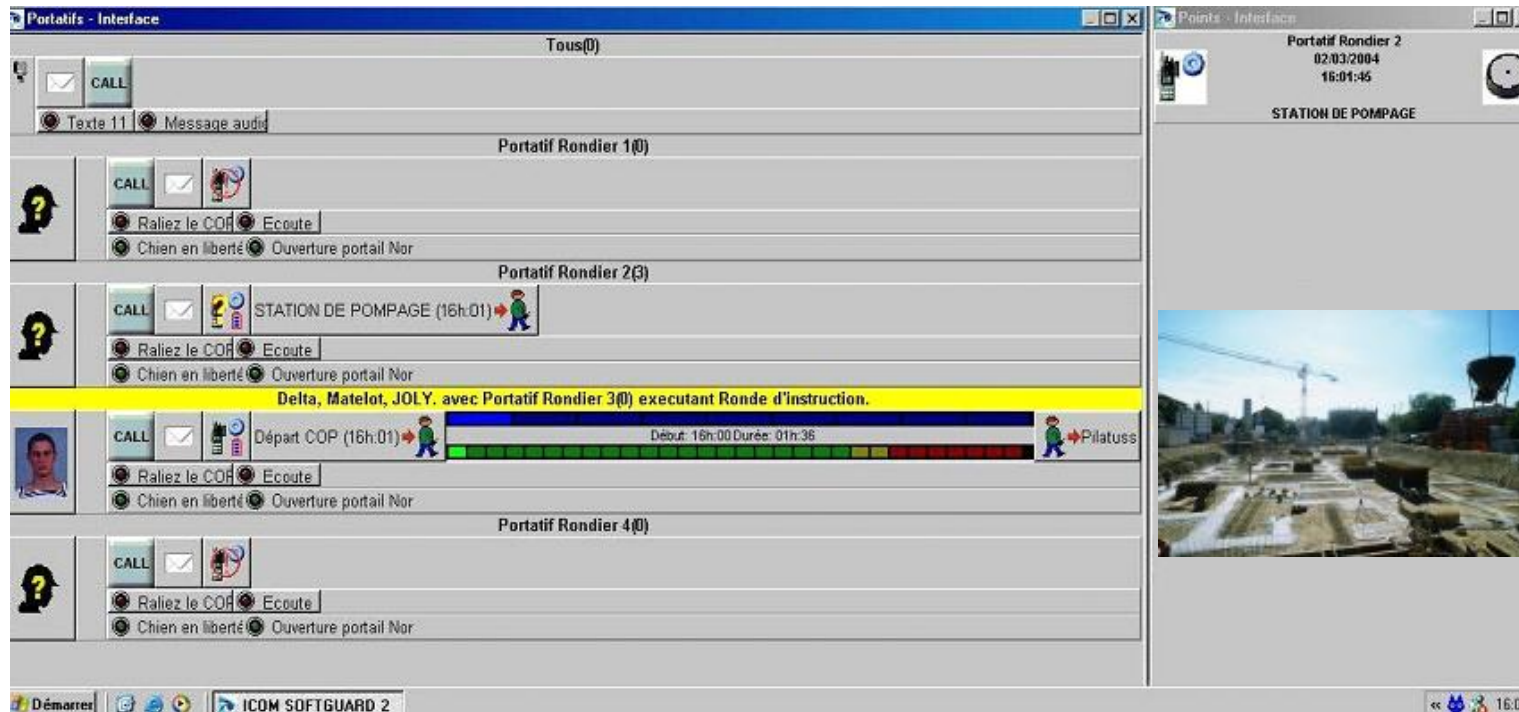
Portatifs - Interface

Tous(0)

CALL

Texte 11 Message audio

Portatif Rondier 1(0)

CALL

Raliez le COP Ecoute

Chien en liberté Ouverture portail Nor

Portatif Rondier 2(3)

CALL

STATION DE POMPAGE (16h:01)

Raliez le COP Ecoute

Chien en liberté Ouverture portail Nor

Delta, Matelot, JOLY. avec Portatif Rondier 3(0) executant Ronde d'instruction.

CALL

Départ COP (16h:01)

Début: 16h:00 Durée: 01h:36

Pilatuss

Raliez le COP Ecoute

Chien en liberté Ouverture portail Nor

Portatif Rondier 4(0)

CALL

Raliez le COP Ecoute

Chien en liberté Ouverture portail Nor

Points - Interface

Portatif Rondier 2
02/03/2004
16:01:46

STATION DE POMPAGE

Démarrer

ICOM SOFTGUARD 2

16:0